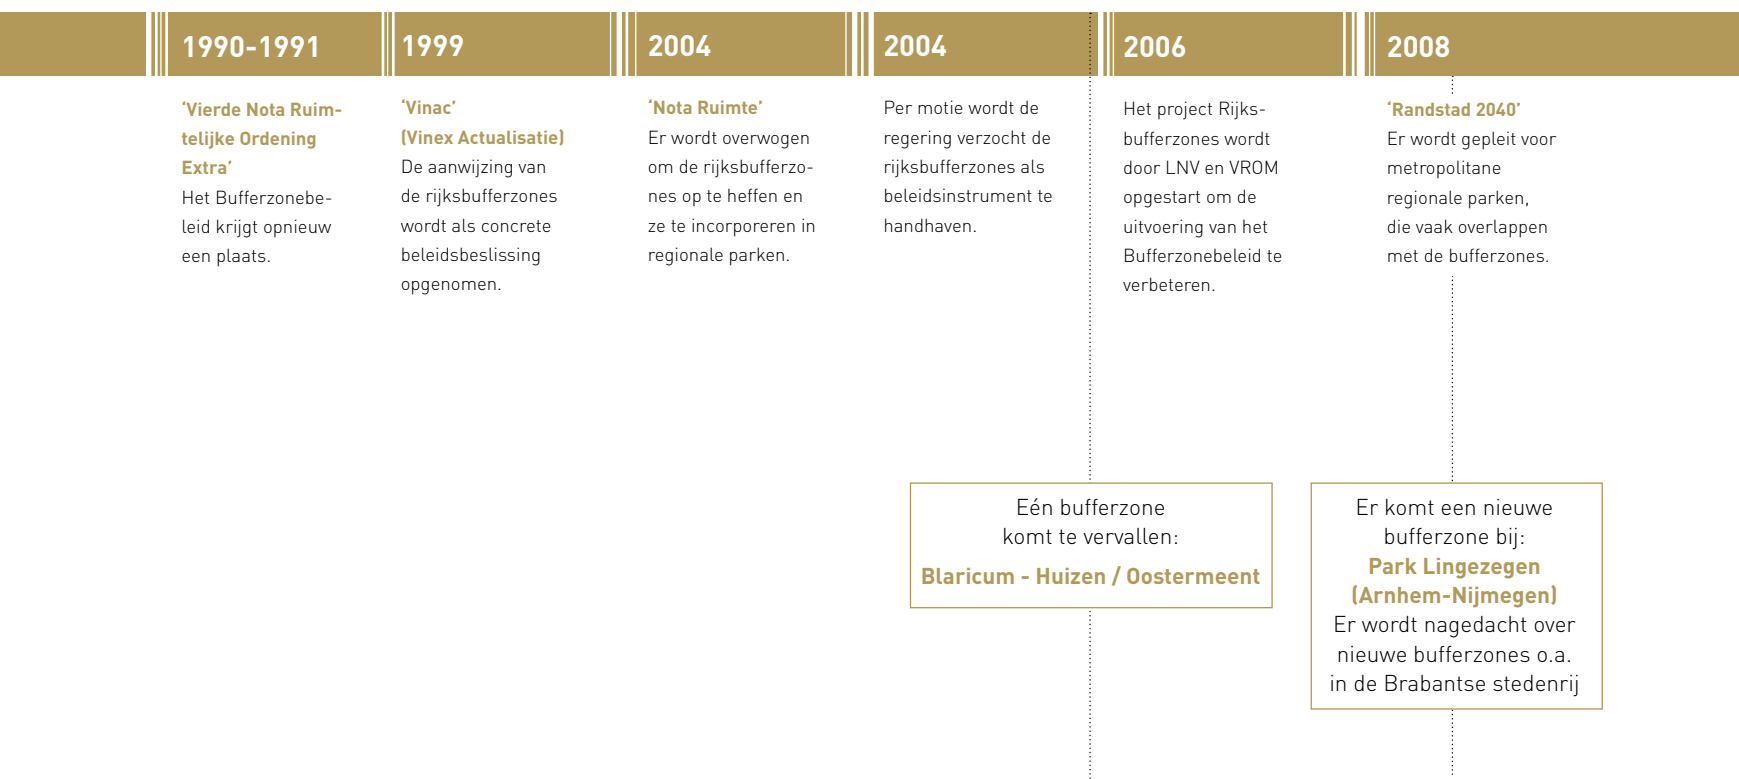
1990-1991

'Vierde Nota Ruimtelijke Ordening Extra'
Het Bufferzonebeleid krijgt opnieuw een plaats.

1999

'Vinac' (Vinex Actualisatie)
De aanwijzing van de rijksbufferzones wordt als concrete beleidsbeslissing opgenomen.

2004

'Nota Ruimte'
Er wordt overwogen om de rijksbufferzones op te heffen en ze te incorporeren in regionale parken.

2004

Per motie wordt de regering verzocht de rijksbufferzones als beleidsinstrument te handhaven.

2006

Het project Rijksbufferzones wordt door LNV en VROM opgestart om de uitvoering van het Bufferzonebeleid te verbeteren.

2008

'Randstad 2040'
Er wordt gepleit voor metropolitane regionale parken, die vaak overlappen met de bufferzones.

Eén bufferzone komt te vervallen:
Blaricum - Huizen / Oostermeent

Er komt een nieuwe bufferzone bij:
Park Lingezegen (Arnhem-Nijmegen)
Er wordt nagedacht over nieuwe bufferzones o.a. in de Brabantse stedenrij